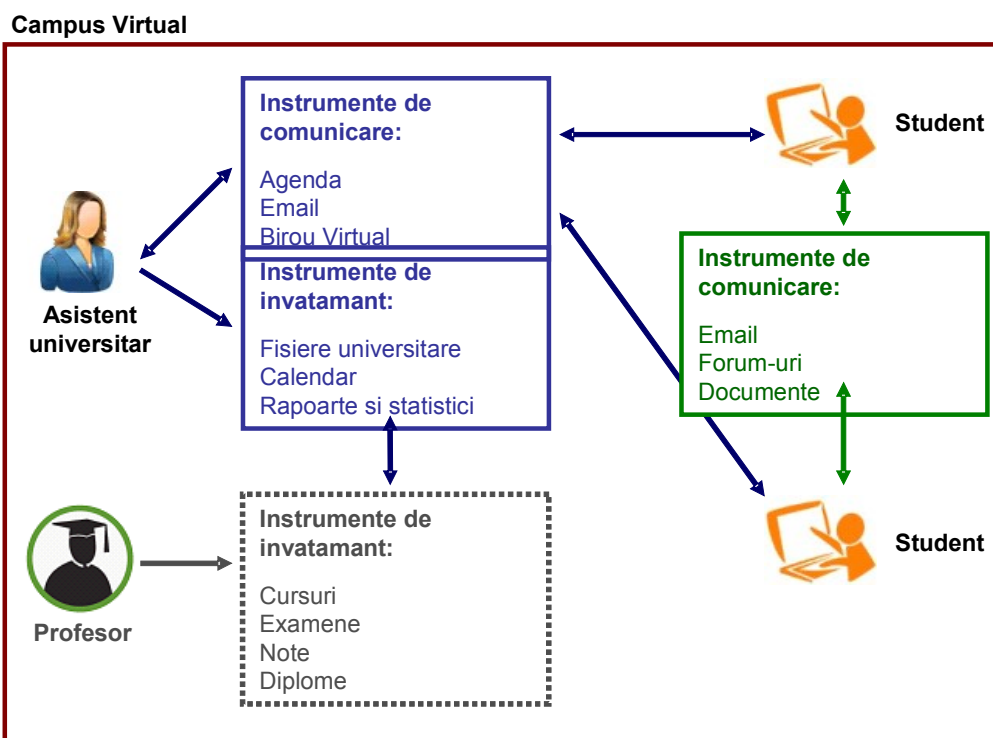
Campus Virtual

Instrumente de comunicare:

Agenda
Email
Birou Virtual

Instrumente de invatamant:

Fisiere universitare
Calendar
Rapoarte si statistici

Student

Asistent universitar

Instrumente de comunicare:

Email
Forum-uri
Documente

Instrumente de invatamant:

Cursuri
Examene
Note
Diplome

Profesor

Student